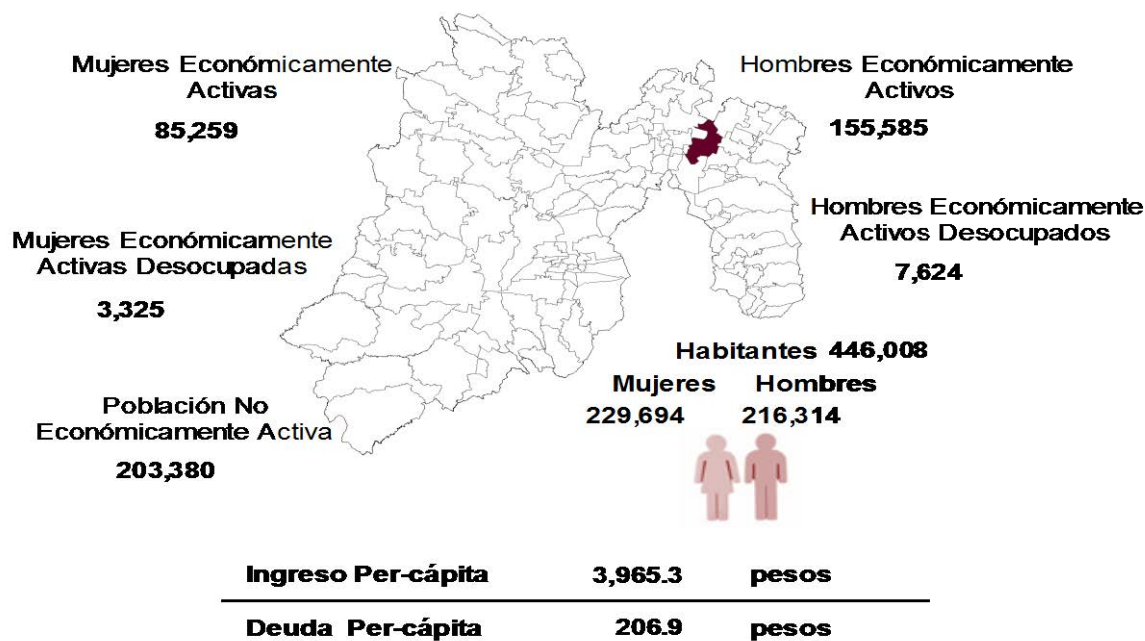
Mujeres Económicamente Activas

85,259

Hombres Económicamente Activos

155,585

Hombres Económicamente Activos Desocupados

7,624

Mujeres Económicamente Activas Desocupadas

3,325

Habitantes 446,008

Mujeres 229,694

Hombres 216,314

Población No Económicamente Activa

203,380

| Ingreso Per-cápita | 3,965.3 | pesos |
|---|---|---|
| Deuda Per-cápita | 206.9 | pesos |